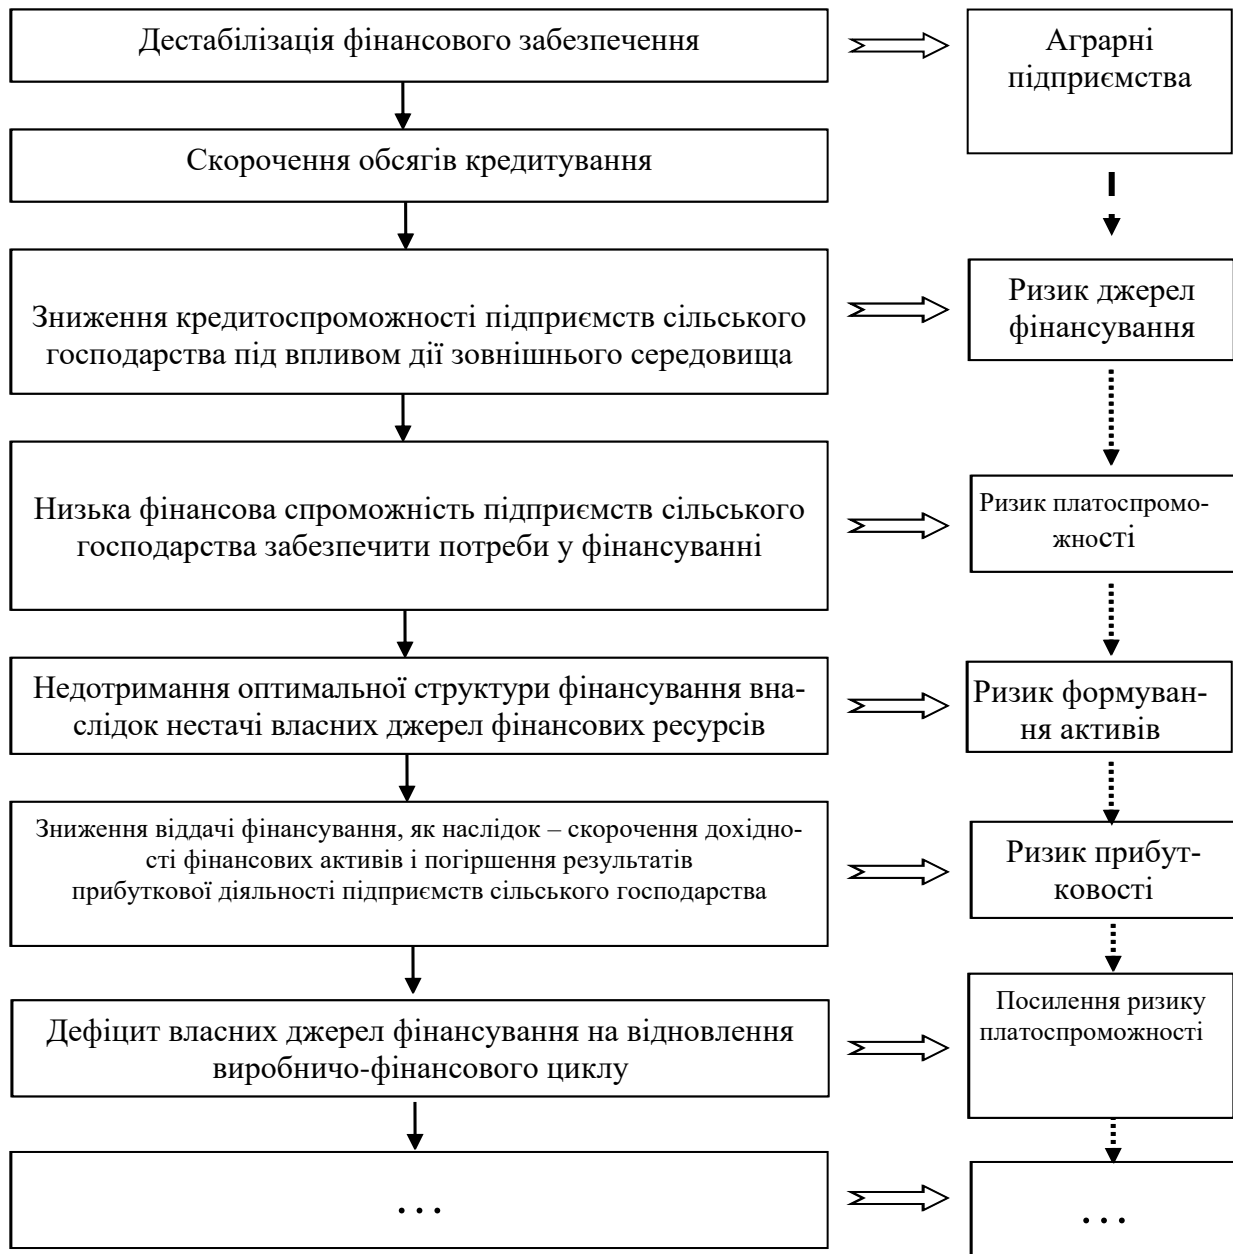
Дестабілізація фінансового забезпечення

Аграрні підприємства

Скорочення обсягів кредитування

Зниження кредитоспроможності підприємств сільського господарства під впливом дії зовнішнього середовища

Ризик джерел фінансування

Низька фінансова спроможність підприємств сільського господарства забезпечити потреби у фінансуванні

Ризик платоспроможності

Недотримання оптимальної структури фінансування внаслідок нестачі власних джерел фінансових ресурсів

Ризик формування активів

Зниження віддачі фінансування, як наслідок – скорочення дохідності фінансових активів і погіршення результатів прибуткової діяльності підприємств сільського господарства

Ризик прибутковості

Дефіцит власних джерел фінансування на відновлення виробничо-фінансового циклу

Посилення ризику платоспроможності

…

…